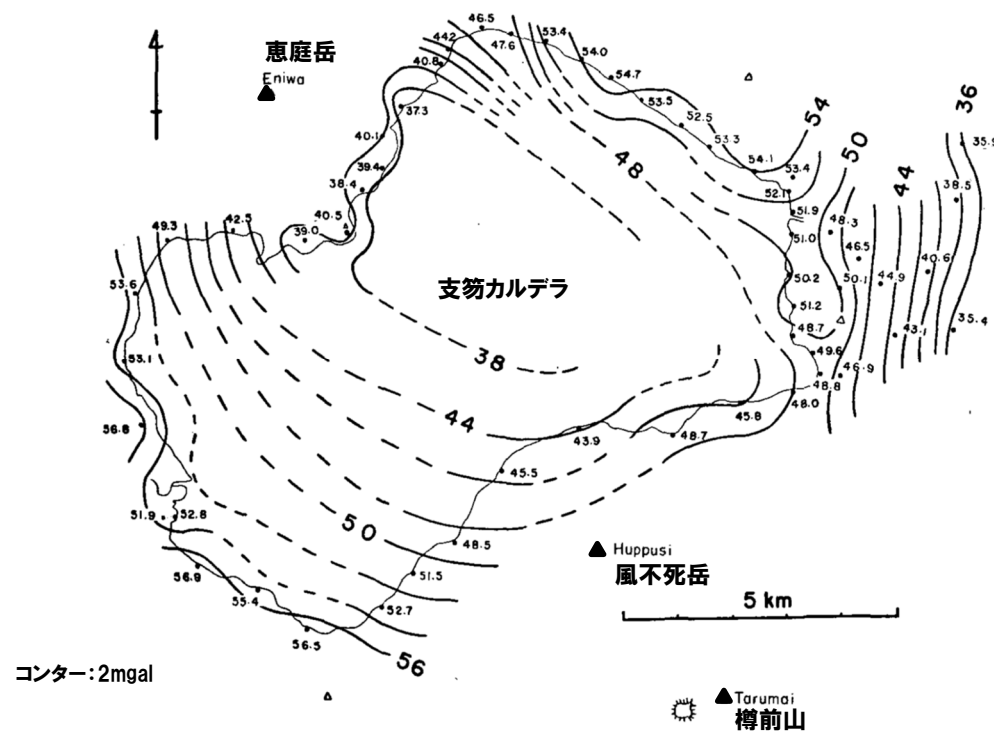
恵庭岳
Eniwa

46.5
44.2
47.6
53.4
54.0
40.8
54.7
37.3
53.5
52.5
53.3
40.1
48
54.1
54
36
39.4
53.4
50
38.4
52.1
35.5
44
51.9
38.5
40.5
48.3
49.3
42.5
39.0
51.0
46.5
40.6
支笏カルデラ
50.2
50.1
44.9
53.6
51.2
43.1
35.4
48.7
38
53.1
49.6
46.9
48.8
44
45.8
48.0
56.8
43.9
48.7
45.5
51.9
52.8
50
48.5
Huppusi
風不死岳
56.9
51.3
5 km
55.4
52.7
56.5
56
コンター：2mgal
Tarumai
樽前山